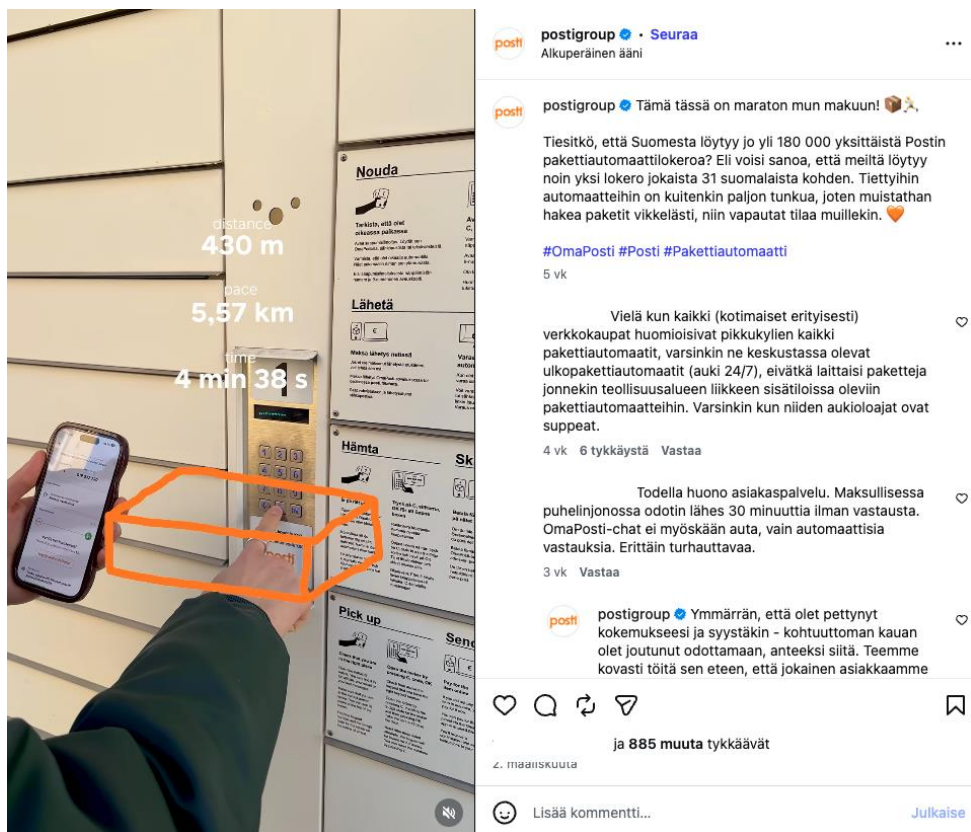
distance
430 m
pace
5,57 km
time
4 min 38 s

Nouda
Lähetä
Hämta
Sk
Pick up
Sen
posti

postigroup • Seuraa
Alkuperäinen ääni
...

postigroup Tämä tässä on maraton mun makuun! 📦🏃

Tiesitkö, että Suomesta löytyy jo yli 180 000 yksittäistä Postin pakettiautomaattilokeroa? Eli voisi sanoa, että meiltä löytyy noin yksi lokero jokaista 31 suomalaista kohden. Tiettyihin automaatteihin on kuitenkin paljon tunkua, joten muistathan hakea paketit vikkelästi, niin vapautat tilaa muillekin. 🧡

#OmaPosti #Posti #Pakettiautomaatti
5 vk

Vielä kun kaikki (kotimaiset erityisesti) verkkokaupat huomioisivat pikkukylien kaikki pakettiautomaatit, varsinkin ne keskustassa olevat ulkopakettiautomaatit (auki 24/7), eivätkä laittaisi paketteja jonnekin teollisuusalueen liikkeen sisätiloissa oleviin pakettiautomaatteihin. Varsinkin kun niiden aukioloajat ovat suppeat.
4 vk 6 tykkäystä Vastaa

Todella huono asiakaspalvelu. Maksullisessa puhelinjonossa odotin lähes 30 minuuttia ilman vastausta. OmaPosti-chat ei myöskään auta, vain automaattisia vastauksia. Erittäin turhauttavaa.
3 vk Vastaa

postigroup Ymmärrän, että olet pettynyt kokemukseesi ja syystäkin - kohtuuttoman kauan olet joutunut odottamaan, anteeksi siitä. Teemme kovasti töitä sen eteen, että jokainen asiakkaamme

ja 885 muuta tykkäävät
2. maaliskuuta

Lisää kommentti...
Julkaise